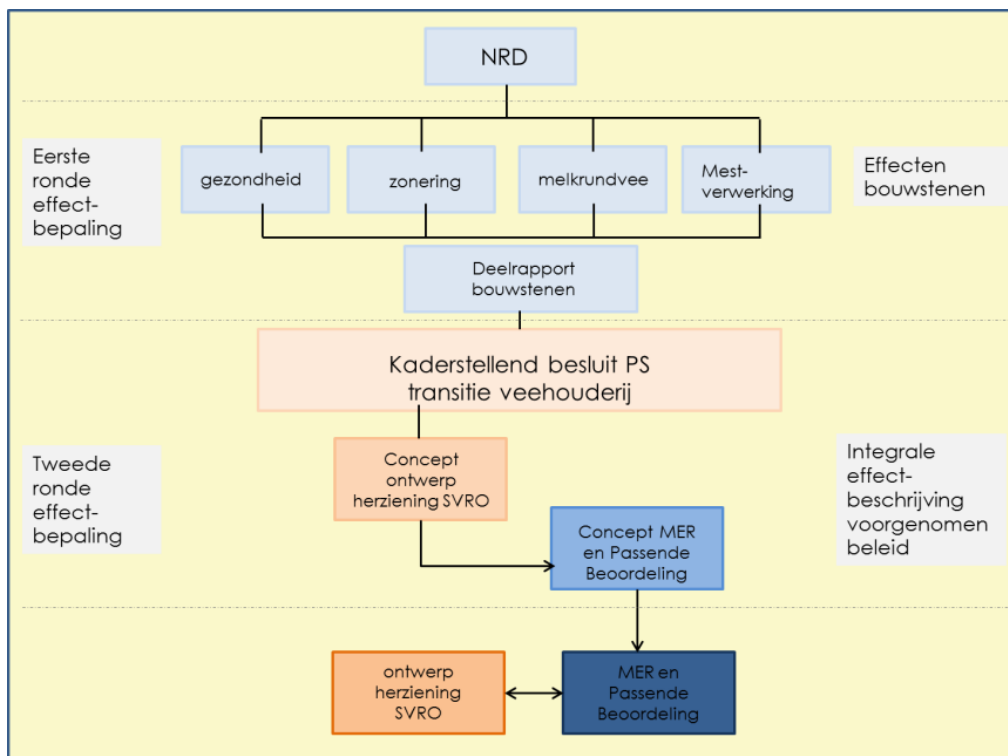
NRD

Eerste ronde effectbepaling

gezondheid

zonering

melkrundvee

Mestverwerking

Effecten bouwstenen

Deelrapport bouwstenen

Kaderstellend besluit PS transitie veehouderij

Tweede ronde effectbepaling

Concept ontwerp herziening SVRO

Concept MER en Passende Beoordeling

Integrale effectbeschrijving voorgenomen beleid

ontwerp herziening SVRO

MER en Passende Beoordeling